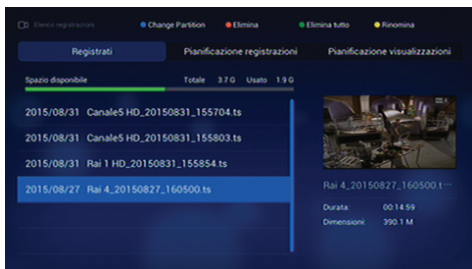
Elenco registrazioni
Change Partition
Elimina
Elimina tutto
Rinomina

Registrati
Pianificazione registrazioni
Pianificazione visualizzazioni

Spazio disponibile
Totale 3.7 G
Usato 1.9 G

2015/08/31 Canale5 HD_20150831_155704.ts
2015/08/31 Canale5 HD_20150831_155803.ts
2015/08/31 Rai 1 HD_20150831_155854.ts
2015/08/27 Rai 4_20150827_160500.ts

Rai 4_20150827_160500.t
Durata: 00:14:59
Dimensioni: 390.1 M